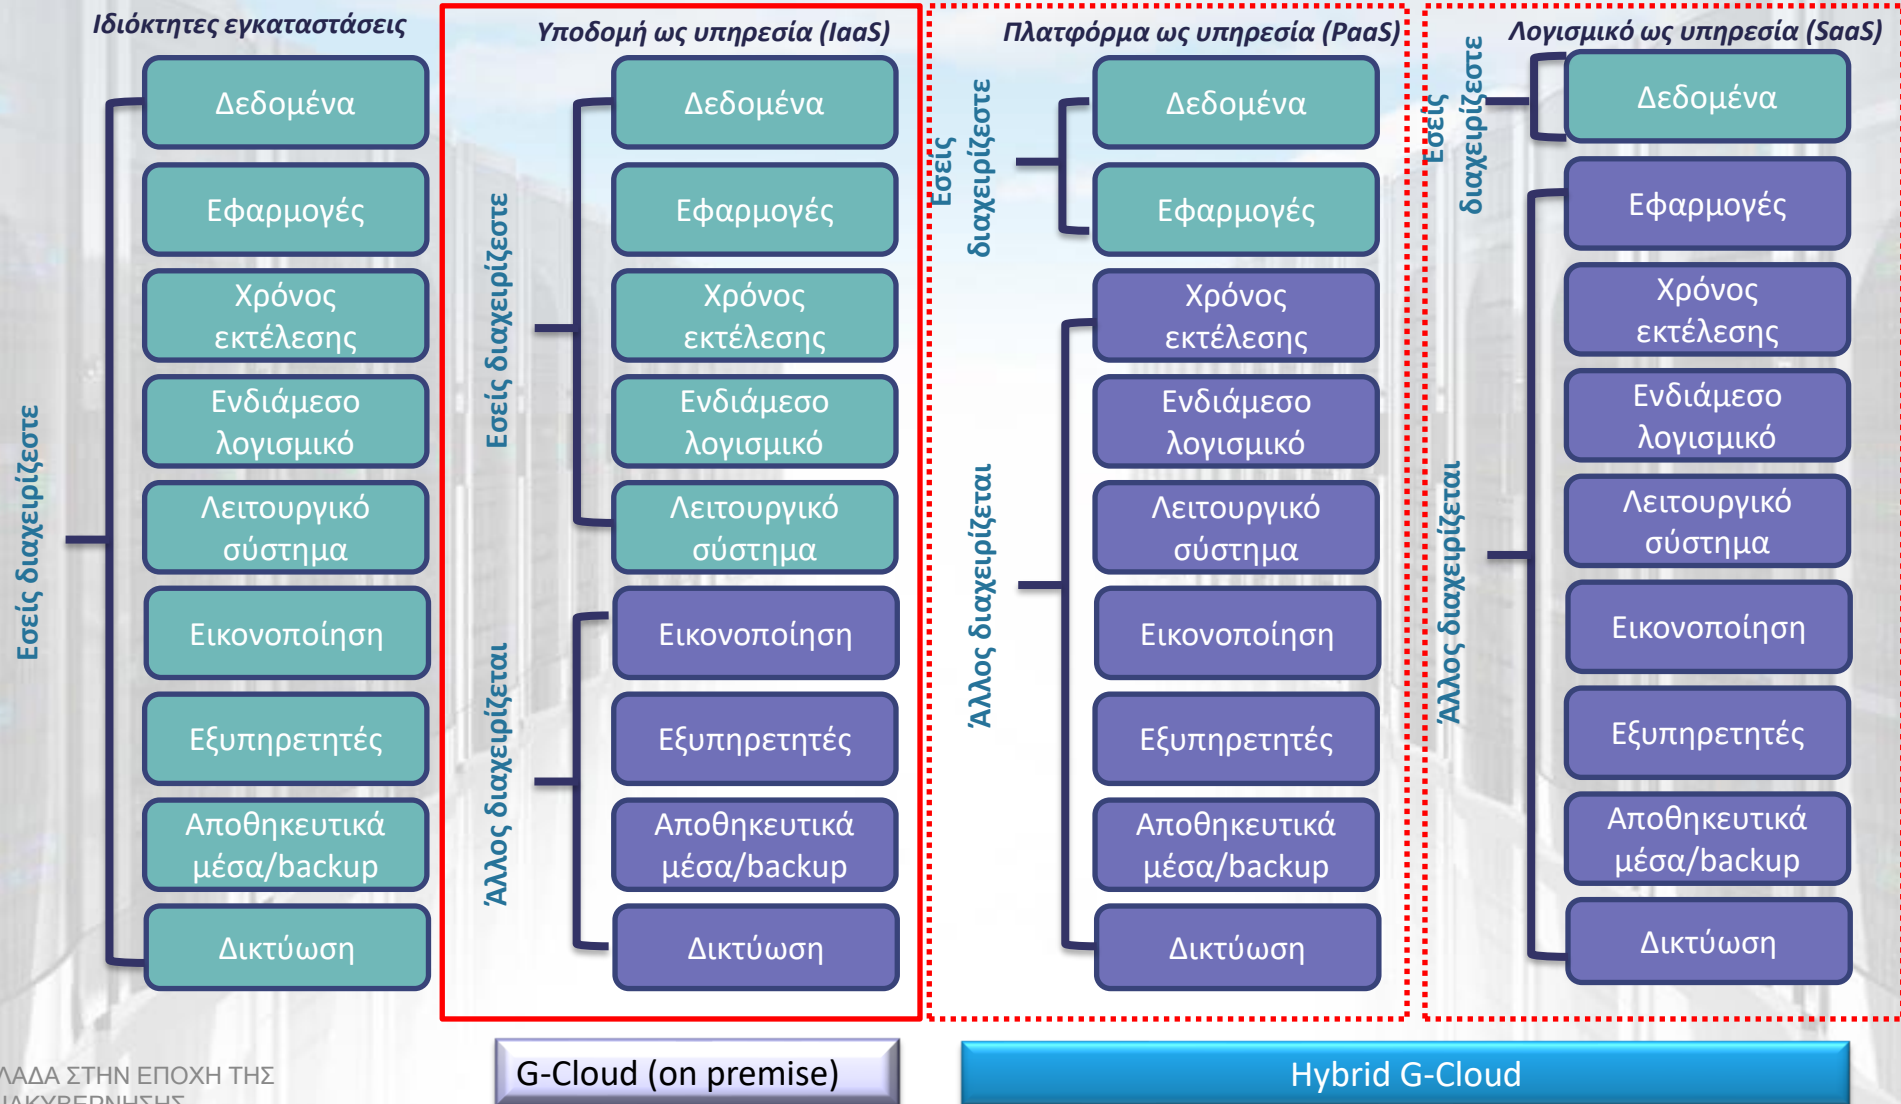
Ιδιόκτητες εγκαταστάσεις

Εσείς διαχειρίζεστε

Δεδομένα

Εφαρμογές

Χρόνος εκτέλεσης

Ενδιάμεσο λογισμικό

Λειτουργικό σύστημα

Εικονοποίηση

Εξυπηρετητές

Αποθηκευτικά μέσα/backup

Δικτύωση

Υποδομή ως υπηρεσία (IaaS)

Εσείς διαχειρίζεστε

Άλλος διαχειρίζεται

Δεδομένα

Εφαρμογές

Χρόνος εκτέλεσης

Ενδιάμεσο λογισμικό

Λειτουργικό σύστημα

Εικονοποίηση

Εξυπηρετητές

Αποθηκευτικά μέσα/backup

Δικτύωση

Πλατφόρμα ως υπηρεσία (PaaS)

Εσείς διαχειρίζεστε

Άλλος διαχειρίζεται

Δεδομένα

Εφαρμογές

Χρόνος εκτέλεσης

Ενδιάμεσο λογισμικό

Λειτουργικό σύστημα

Εικονοποίηση

Εξυπηρετητές

Αποθηκευτικά μέσα/backup

Δικτύωση

Λογισμικό ως υπηρεσία (SaaS)

Εσείς διαχειρίζεστε

Άλλος διαχειρίζεται

Δεδομένα

Εφαρμογές

Χρόνος εκτέλεσης

Ενδιάμεσο λογισμικό

Λειτουργικό σύστημα

Εικονοποίηση

Εξυπηρετητές

Αποθηκευτικά μέσα/backup

Δικτύωση

G-Cloud (on premise)

Hybrid G-Cloud

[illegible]ΛΑΔΑ ΣΤΗΝ ΕΠΟΧΗ ΤΗΣ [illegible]